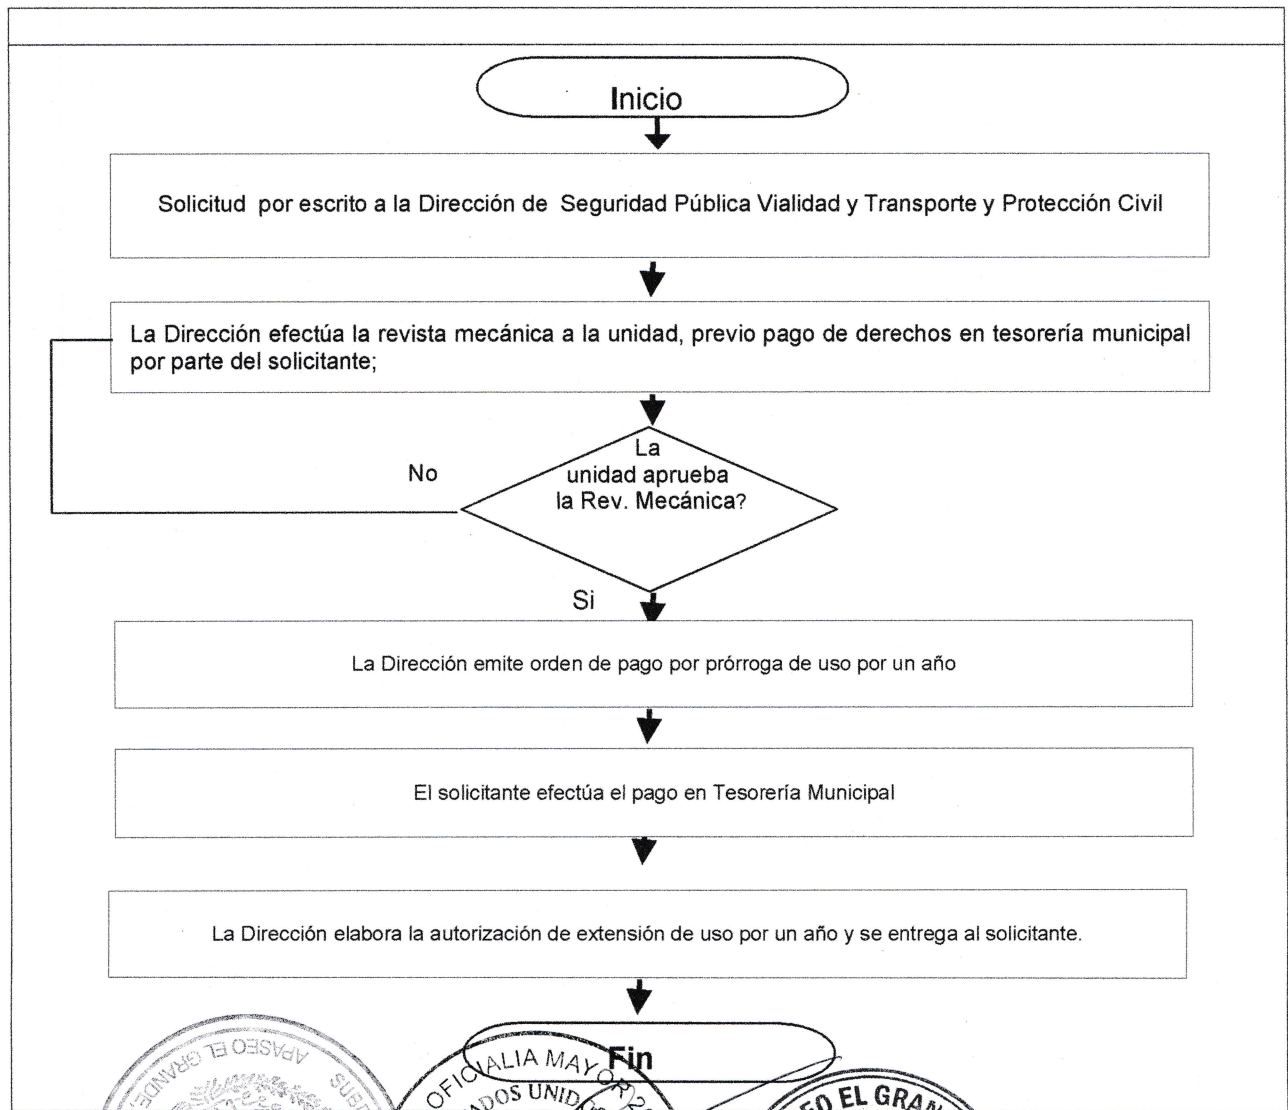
Inicio

Solicitud por escrito a la Dirección de Seguridad Pública Vialidad y Transporte y Protección Civil

La Dirección efectúa la revista mecánica a la unidad, previo pago de derechos en tesorería municipal por parte del solicitante;

La unidad aprueba la Rev. Mecánica?

No

Si

La Dirección emite orden de pago por prórroga de uso por un año

El solicitante efectúa el pago en Tesorería Municipal

La Dirección elabora la autorización de extensión de uso por un año y se entrega al solicitante.

Fin

APASEO EL GRANDE

OFICIALIA MAYOR

ADOS UNID

EO EL GRAN